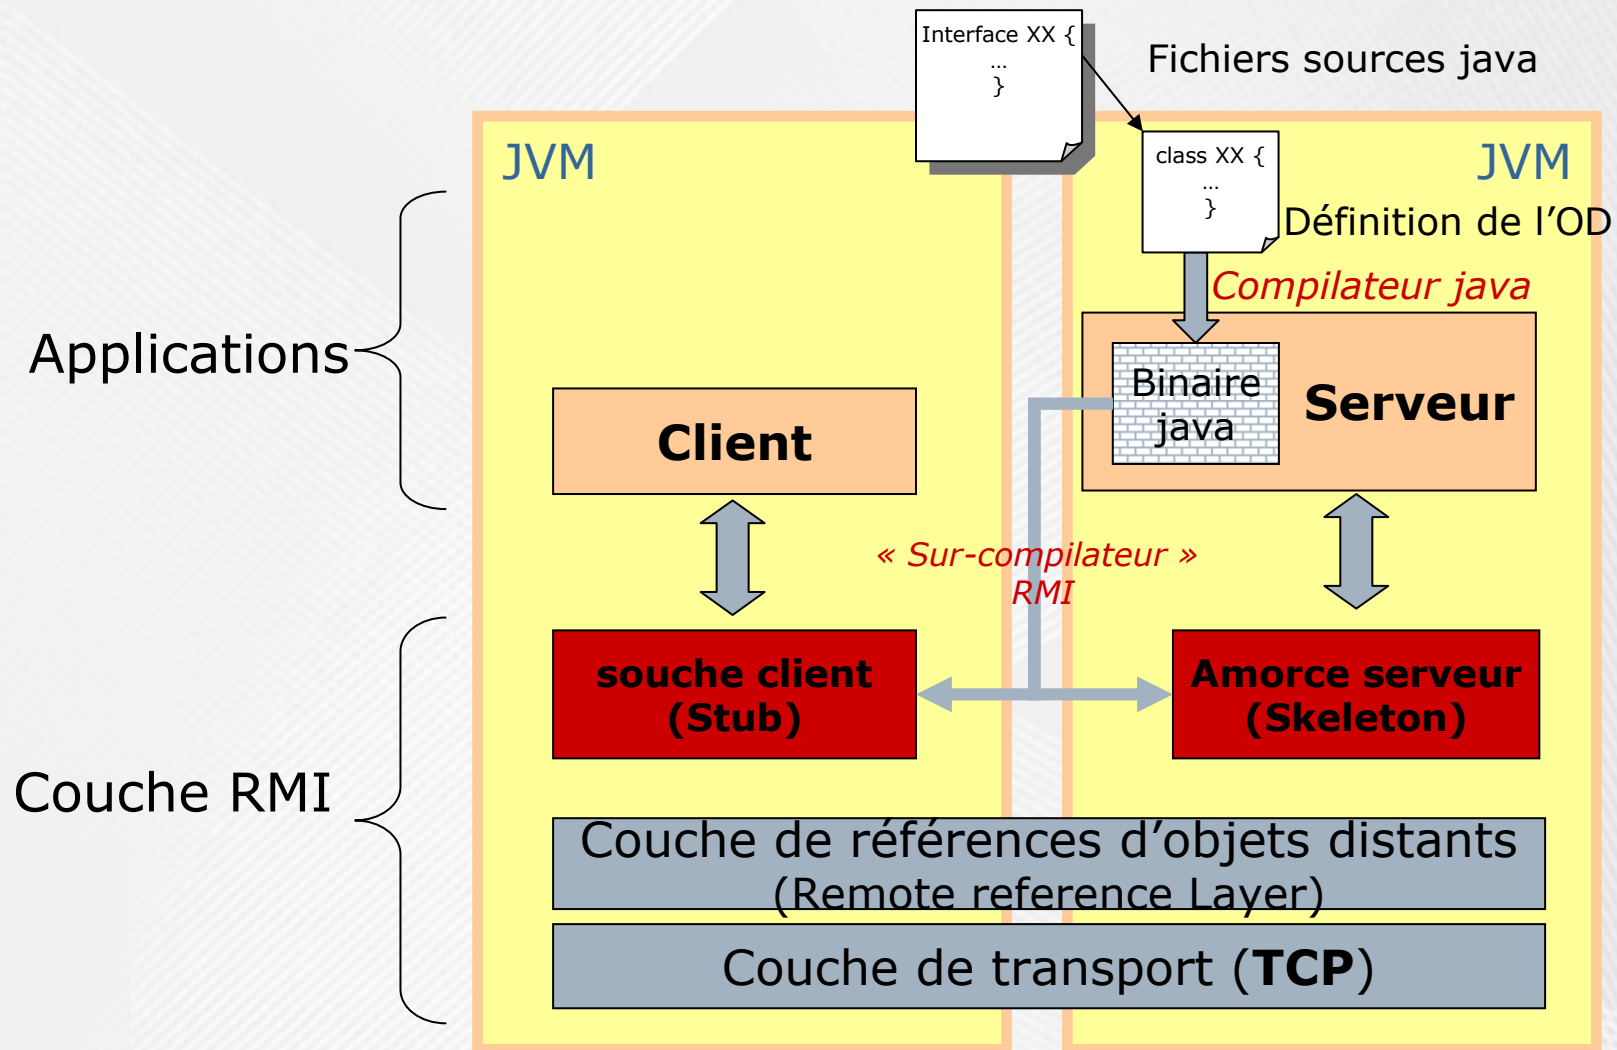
Interface XX {
…
}

Fichiers sources java

class XX {
…
}

JVM

JVM

Définition de l'OD

Compilateur java

Applications

Binaire java

Serveur

Client

« Sur-compilateur » RMI

souche client (Stub)

Amorce serveur (Skeleton)

Couche RMI

Couche de références d'objets distants (Remote reference Layer)

Couche de transport (**TCP**)